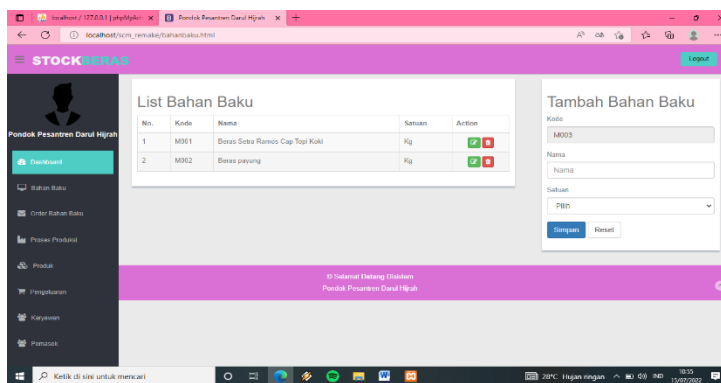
localhost / 127.0.0.1 | phpMyAdmin ×
Pondok Pesantren Darul Hijrah ×
+
localhost/scm_remake/bahanbaku.html

STOCKBERAS
Logout

Pondok Pesantren Darul Hijrah

Dashboard
Bahan Baku
Order Bahan Baku
Proses Produksi
Produk
Pengeluaran
Karyawan
Pemasok

List Bahan Baku

| No. | Kode | Nama | Satuan | Action |
|---|---|---|---|---|
| 1 | M001 | Beras Setra Ramos Cap Topi Koki | Kg | |
| 2 | M002 | Beras payung | Kg | |

Tambah Bahan Baku
Kode
M003
Nama
Nama
Satuan
Pilih
Simpan
Reset

© Selamat Datang Disidwn
Pondok Pesantren Darul Hijrah

Ketik di sini untuk mencari
28°C Hujan ringan
IND
10:35
15/07/2022